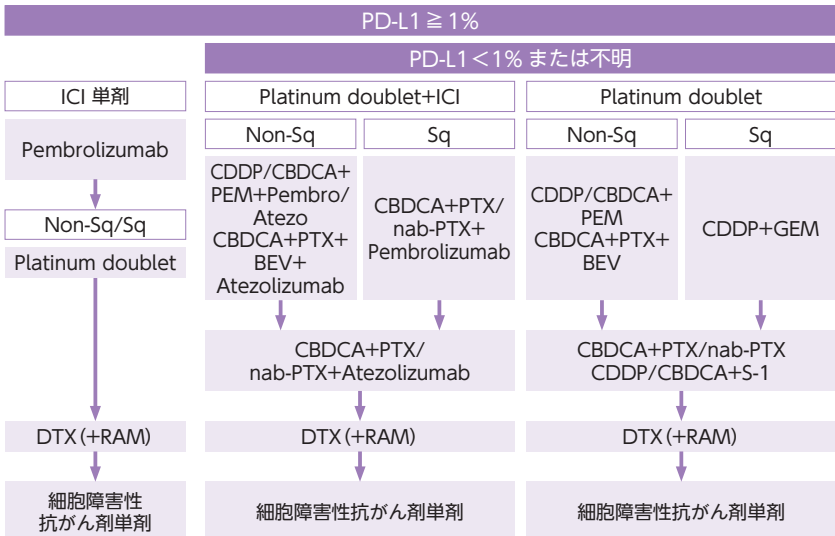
PD-L1 ≧ 1%

PD-L1 < 1% または不明

ICI 単剤

Pembrolizumab

Non-Sq/Sq

Platinum doublet

DTX（+RAM）

細胞障害性抗がん剤単剤

Platinum doublet+ICI

Non-Sq

CDDP/CBDCA+PEM+Pembro/Atezo
CBDCA+PTX+BEV+Atezolizumab

Sq

CBDCA+PTX/nab-PTX+Pembrolizumab

CBDCA+PTX/nab-PTX+Atezolizumab

DTX（+RAM）

細胞障害性抗がん剤単剤

Platinum doublet

Non-Sq

CDDP/CBDCA+PEM
CBDCA+PTX+BEV

Sq

CDDP+GEM

CBDCA+PTX/nab-PTX
CDDP/CBDCA+S-1

DTX（+RAM）

細胞障害性抗がん剤単剤